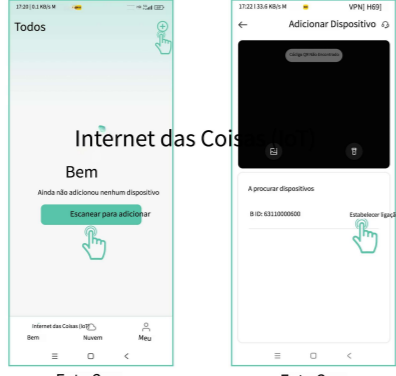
17:20 | 0,1 KB/s M

Todos

Internet das Coisas (IoT)

Bem

Ainda não adicionou nenhum dispositivo

Escanear para adicionar

Internet das Coisas (IoT)

Bem

Nuvem

Meu

17:22 | 33,6 KB/s M

VPN | H69 |

Adicionar Dispositivo

Código QR não encontrado

A procurar dispositivos

B ID: 63110000600

Estabelecer ligação

Foto 2

Foto 3